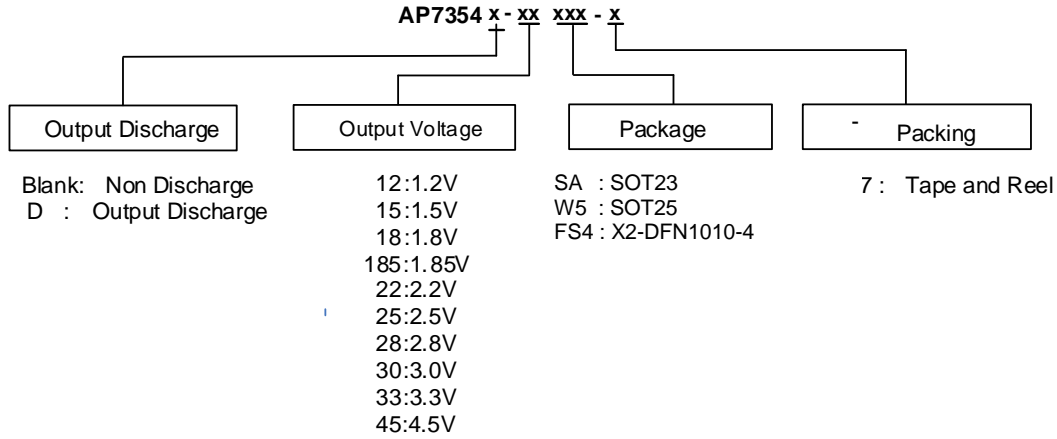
AP7354 x - xx xxx - x

Output Discharge

Blank: Non Discharge
D : Output Discharge

Output Voltage

12:1.2V
15:1.5V
18:1.8V
185:1.85V
22:2.2V
25:2.5V
28:2.8V
30:3.0V
33:3.3V
45:4.5V

Package

SA : SOT23
W5 : SOT25
FS4 : X2-DFN1010-4

- Packing

7 : Tape and Reel